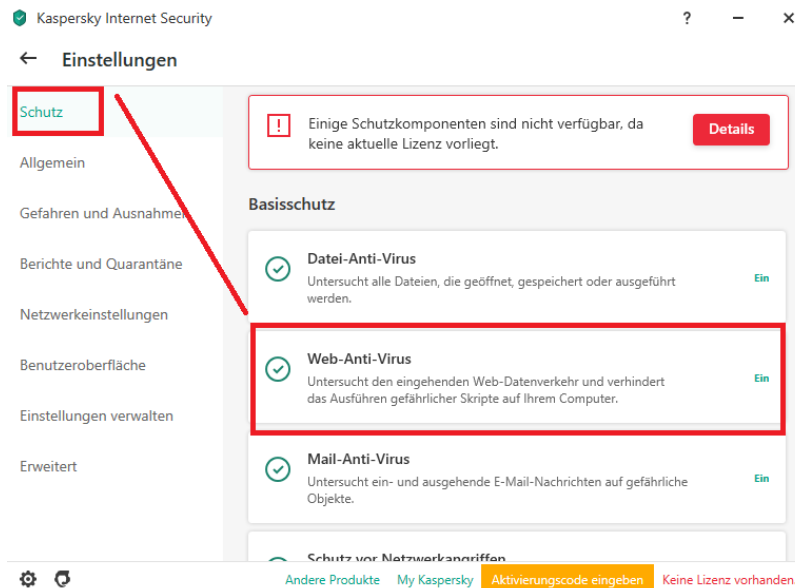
Kaspersky Internet Security

?

Einstellungen

Schutz

Allgemein

Gefahren und Ausnahmen

Berichte und Quarantäne

Netzwerkeinstellungen

Benutzeroberfläche

Einstellungen verwalten

Erweitert

Einige Schutzkomponenten sind nicht verfügbar, da keine aktuelle Lizenz vorliegt.

Details

Basisschutz

Datei-Anti-Virus

Untersucht alle Dateien, die geöffnet, gespeichert oder ausgeführt werden.

Ein

Web-Anti-Virus

Untersucht den eingehenden Web-Datenverkehr und verhindert das Ausführen gefährlicher Skripte auf Ihrem Computer.

Ein

Mail-Anti-Virus

Untersucht ein- und ausgehende E-Mail-Nachrichten auf gefährliche Objekte.

Ein

Schutz vor Netzwerkangriffen

Andere Produkte My Kaspersky Aktivierungscode eingeben Keine Lizenz vorhanden